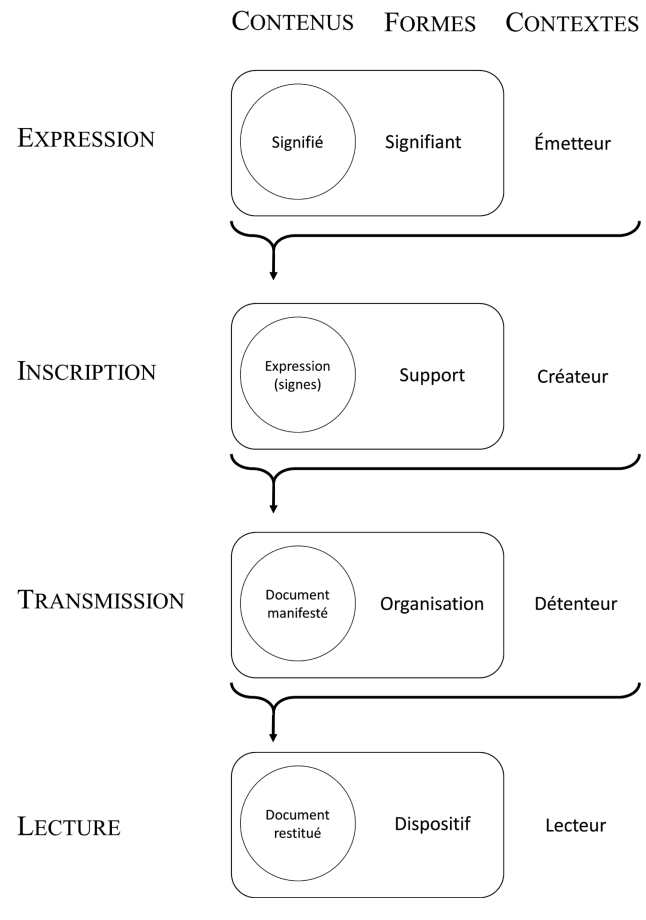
CONTENUS FORMES CONTEXTES

EXPRESSION

Signifié

Signifiant

Émetteur

INSCRIPTION

Expression (signes)

Support

Créateur

TRANSMISSION

Document manifesté

Organisation

Détenteur

LECTURE

Document restitué

Dispositif

Lecteur